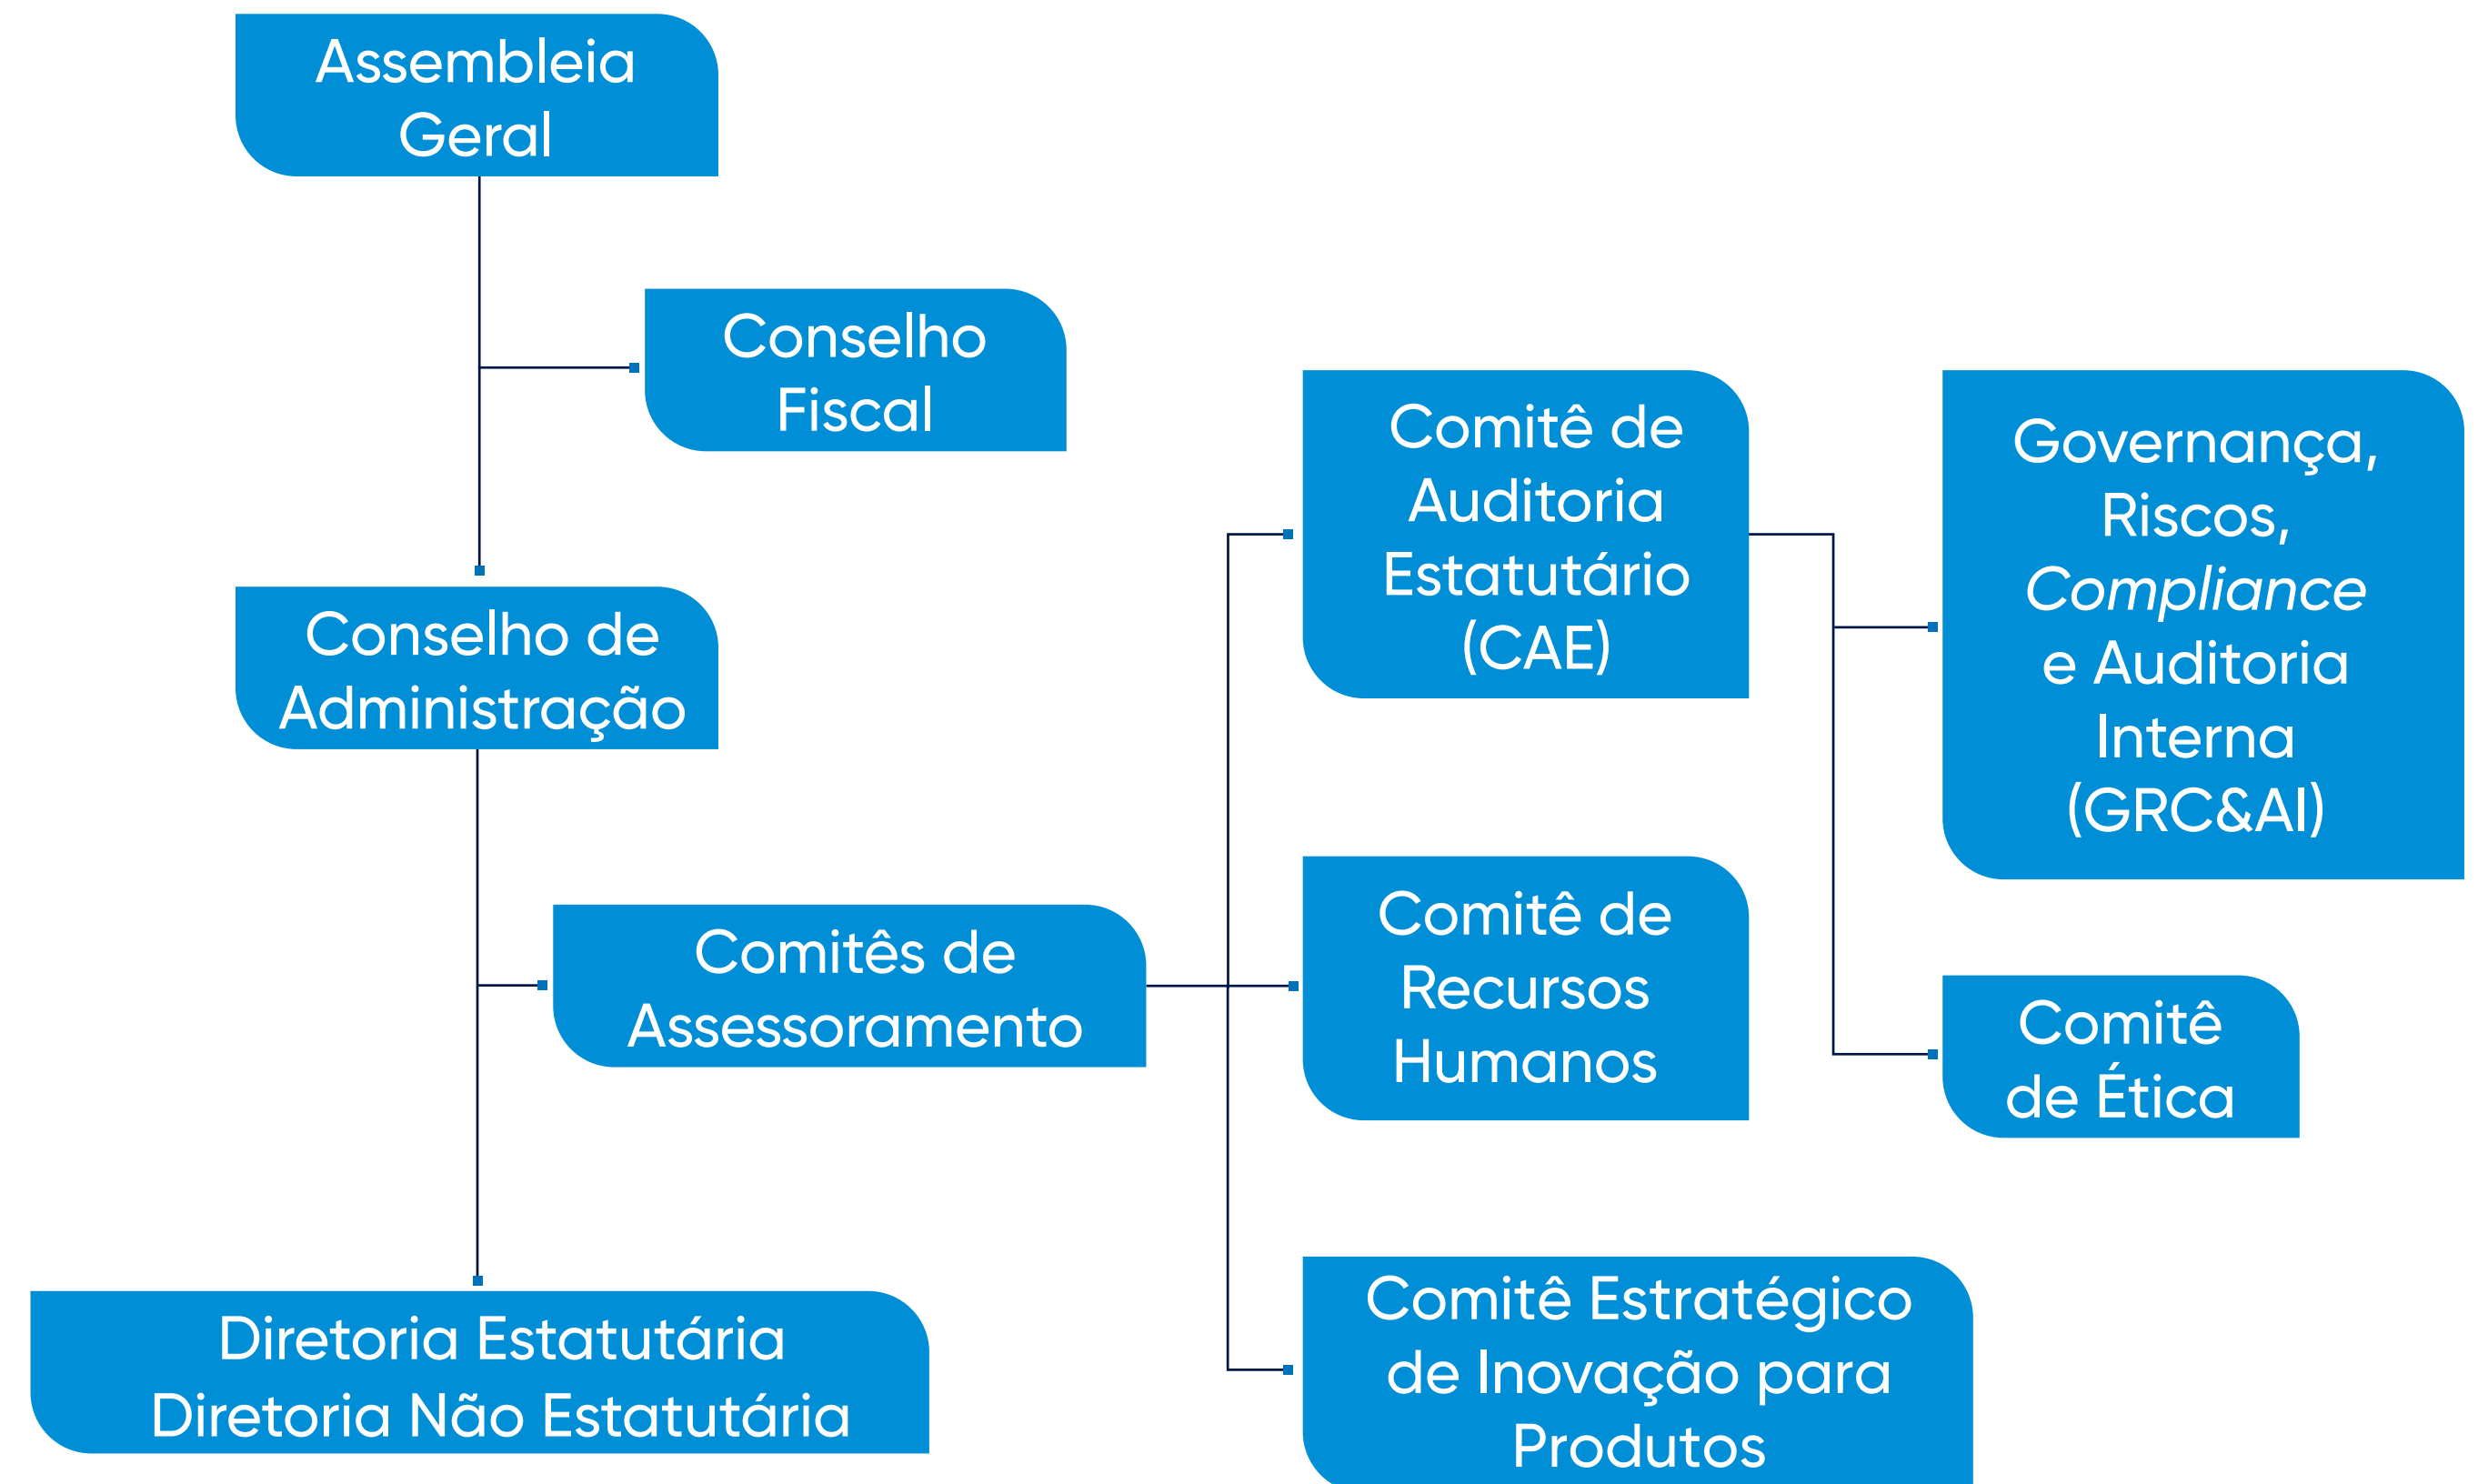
Assembleia Geral

Conselho Fiscal

Conselho de Administração

Comitês de Assessoramento

Diretoria Estatutária
Diretoria Não Estatutária

Comitê de Auditoria Estatutário (CAE)

Comitê de Recursos Humanos

Comitê Estratégico de Inovação para Produtos

Governança, Riscos, *Compliance* e Auditoria Interna (GRC&AI)

Comitê de Ética